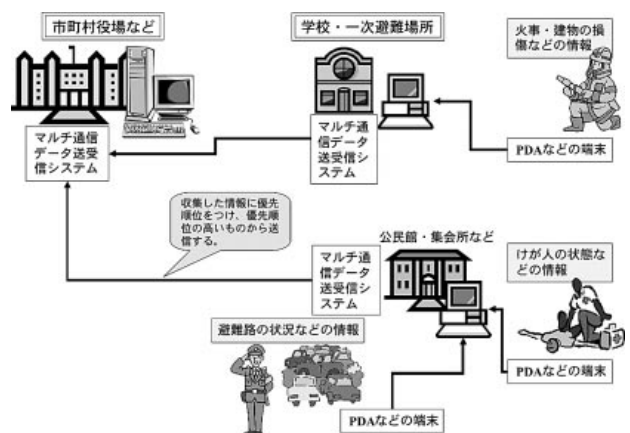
市町村役場など

マルチ通信データ送受信システム

学校・一次避難場所

マルチ通信データ送受信システム

火事・建物の損傷などの情報

PDAなどの端末

収集した情報に優先順位をつけ、優先順位の高いものから送信する。

公民館・集会所など

マルチ通信データ送受信システム

けが人の状態などの情報

PDAなどの端末

避難路の状況などの情報

PDAなどの端末